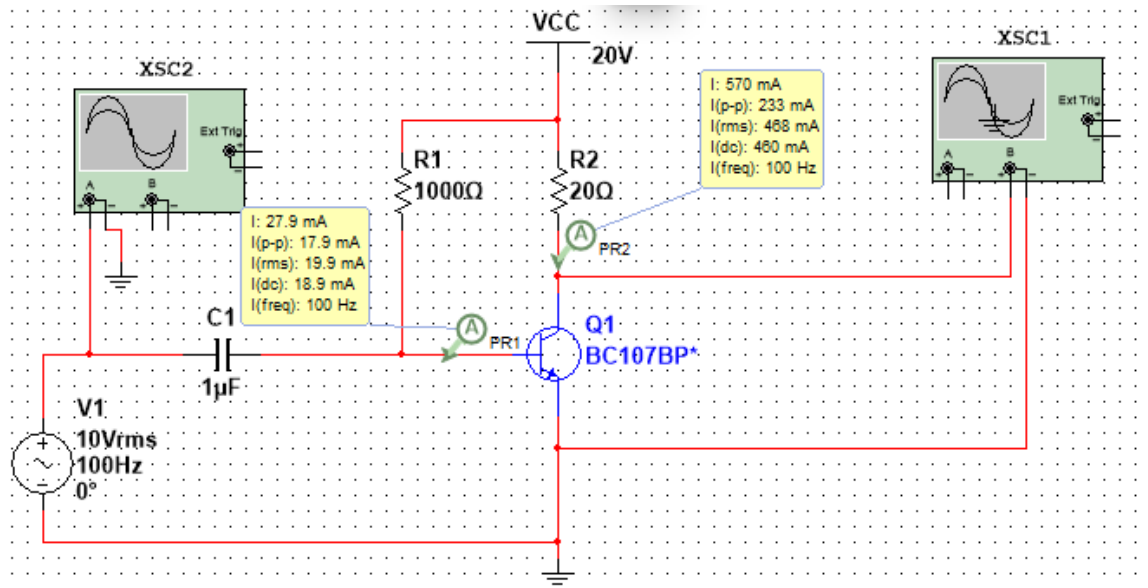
VCC
20V

XSC2
Ext Trig
A
B

XSC1
Ext Trig
A
B

I: 570 mA
I(p-p): 233 mA
I(rms): 468 mA
I(dc): 460 mA
I(freq): 100 Hz

R1
1000Ω

R2
20Ω

A
PR2

I: 27.9 mA
I(p-p): 17.9 mA
I(rms): 19.9 mA
I(dc): 18.9 mA
I(freq): 100 Hz

C1
1µF

A
PR1

Q1
BC107BP*

V1
10Vrms
100Hz
0°